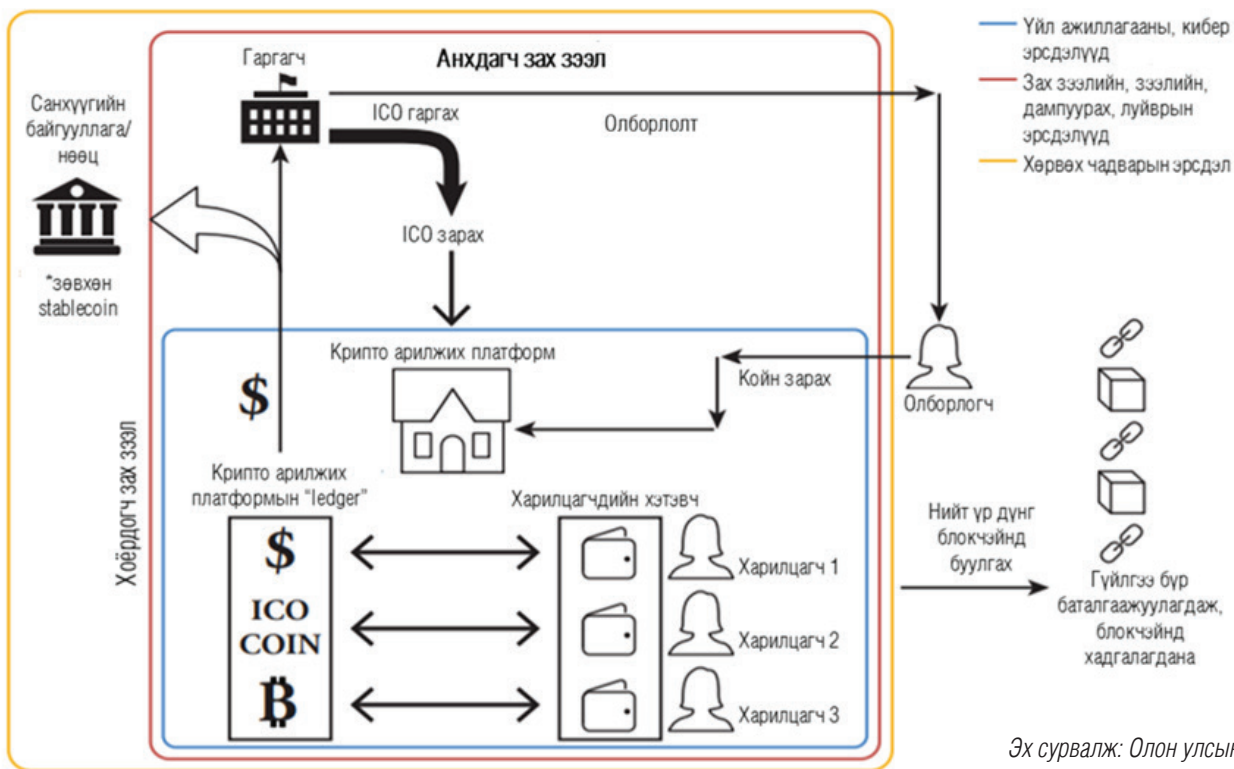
Үйл ажиллагааны, кибер эрсдэлүүд
Зах зээлийн, зээлийн, дампуурах, луйврын эрсдэлүүд
Хөрвөх чадварын эрсдэл

Анхдагч зах зээл

Гаргагч

ICO гаргах

Олборлолт

Санхүүгийн байгууллага/ нөөц

*зөвхөн stablecoin

ICO зарах

Хоёрдогч зах зээл

Крипто арилжих платформ

Койн зарах

Олборлогч

$

Крипто арилжих платформын "ledger"

Харилцагчдийн хэтэвч

$

ICO COIN

Ƀ

Харилцагч 1

Харилцагч 2

Харилцагч 3

Нийт үр дүнг блокчэйнд буулгах

Гүйлгээ бүр баталгаажуулагдаж, блокчэйнд хадгалагдана

Эх сурвалж: Олон улсы